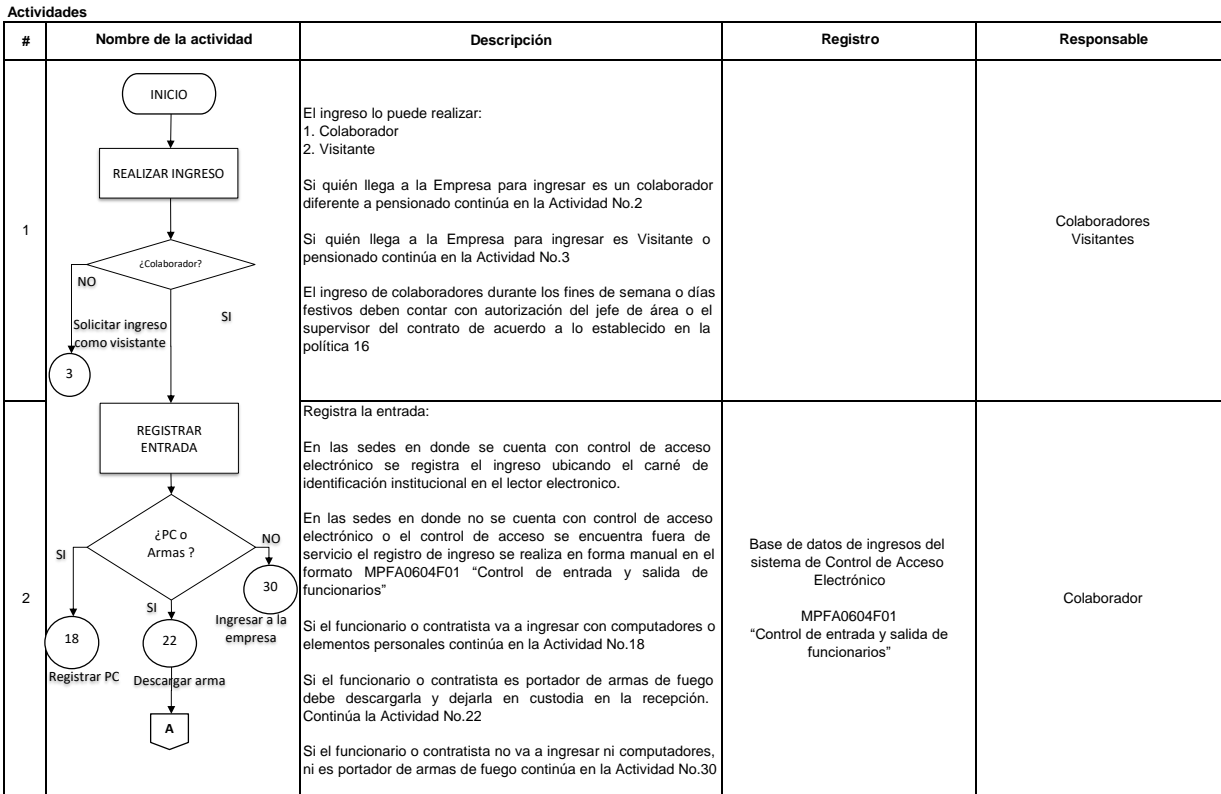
Actividades

| # | Nombre de la actividad | Descripción | Registro | Responsable |
|---|---|---|---|---|
| 1 | INICIO<br>REALIZAR INGRESO<br>¿Colaborador?<br>NO<br>SI<br>Solicitar ingreso como visistante<br>3 | El ingreso lo puede realizar:<br>1. Colaborador<br>2. Visitante<br><br>Si quién llega a la Empresa para ingresar es un colaborador diferente a pensionado continúa en la Actividad No.2<br><br>Si quién llega a la Empresa para ingresar es Visitante o pensionado continúa en la Actividad No.3<br><br>El ingreso de colaboradores durante los fines de semana o días festivos deben contar con autorización del jefe de área o el supervisor del contrato de acuerdo a lo establecido en la política 16 | | Colaboradores<br>Visitantes |
| 2 | REGISTRAR ENTRADA<br>¿PC o Armas ?<br>SI<br>NO<br>SI<br>30<br>Ingresar a la empresa<br>18<br>Registrar PC<br>22<br>Descargar arma<br>A | Registra la entrada:<br><br>En las sedes en donde se cuenta con control de acceso electrónico se registra el ingreso ubicando el carné de identificación institucional en el lector electronico.<br><br>En las sedes en donde no se cuenta con control de acceso electrónico o el control de acceso se encuentra fuera de servicio el registro de ingreso se realiza en forma manual en el formato MPFA0604F01 "Control de entrada y salida de funcionarios"<br><br>Si el funcionario o contratista va a ingresar con computadores o elementos personales continúa en la Actividad No.18<br><br>Si el funcionario o contratista es portador de armas de fuego debe descargarla y dejarla en custodia en la recepción. Continúa la Actividad No.22<br><br>Si el funcionario o contratista no va a ingresar ni computadores, ni es portador de armas de fuego continúa en la Actividad No.30 | Base de datos de ingresos del sistema de Control de Acceso Electrónico<br><br>MPFA0604F01<br>"Control de entrada y salida de funcionarios" | Colaborador |